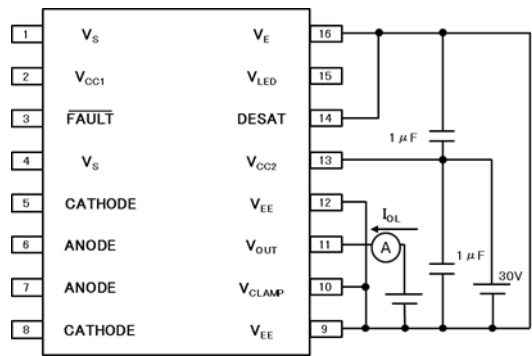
1 $V_S$
2 $V_{CC1}$
3 $\overline{FAULT}$
4 $V_S$
5 CATHODE
6 ANODE
7 ANODE
8 CATHODE

16 $V_E$
15 $V_{LED}$
14 DESAT
13 $V_{CC2}$
12 $V_{EE}$
11 $V_{OUT}$
10 $V_{CLAMP}$
9 $V_{EE}$

$I_{OL}$
A
1 μF
1 μF
30V